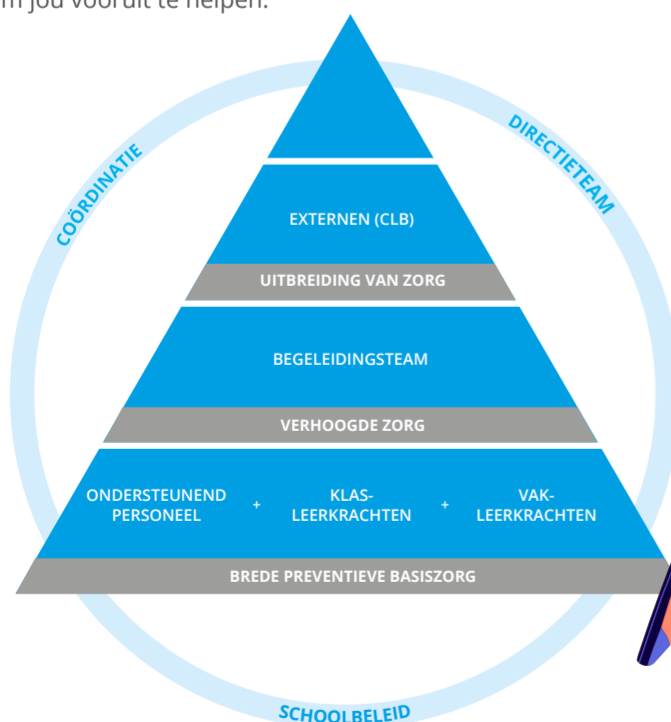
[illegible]m jou vooruit te helpen.

COÖRDINATIE

DIRECTIETEAM

EXTERNEN (CLB)

UITBREIDING VAN ZORG

BEGELEIDINGSTEAM

VERHOOGDE ZORG

ONDERSTEUNEND PERSONEEL + KLAS-LEERKRACHTEN + VAK-LEERKRACHTEN

BREDE PREVENTIEVE BASISZORG

SCHOOLBELEID